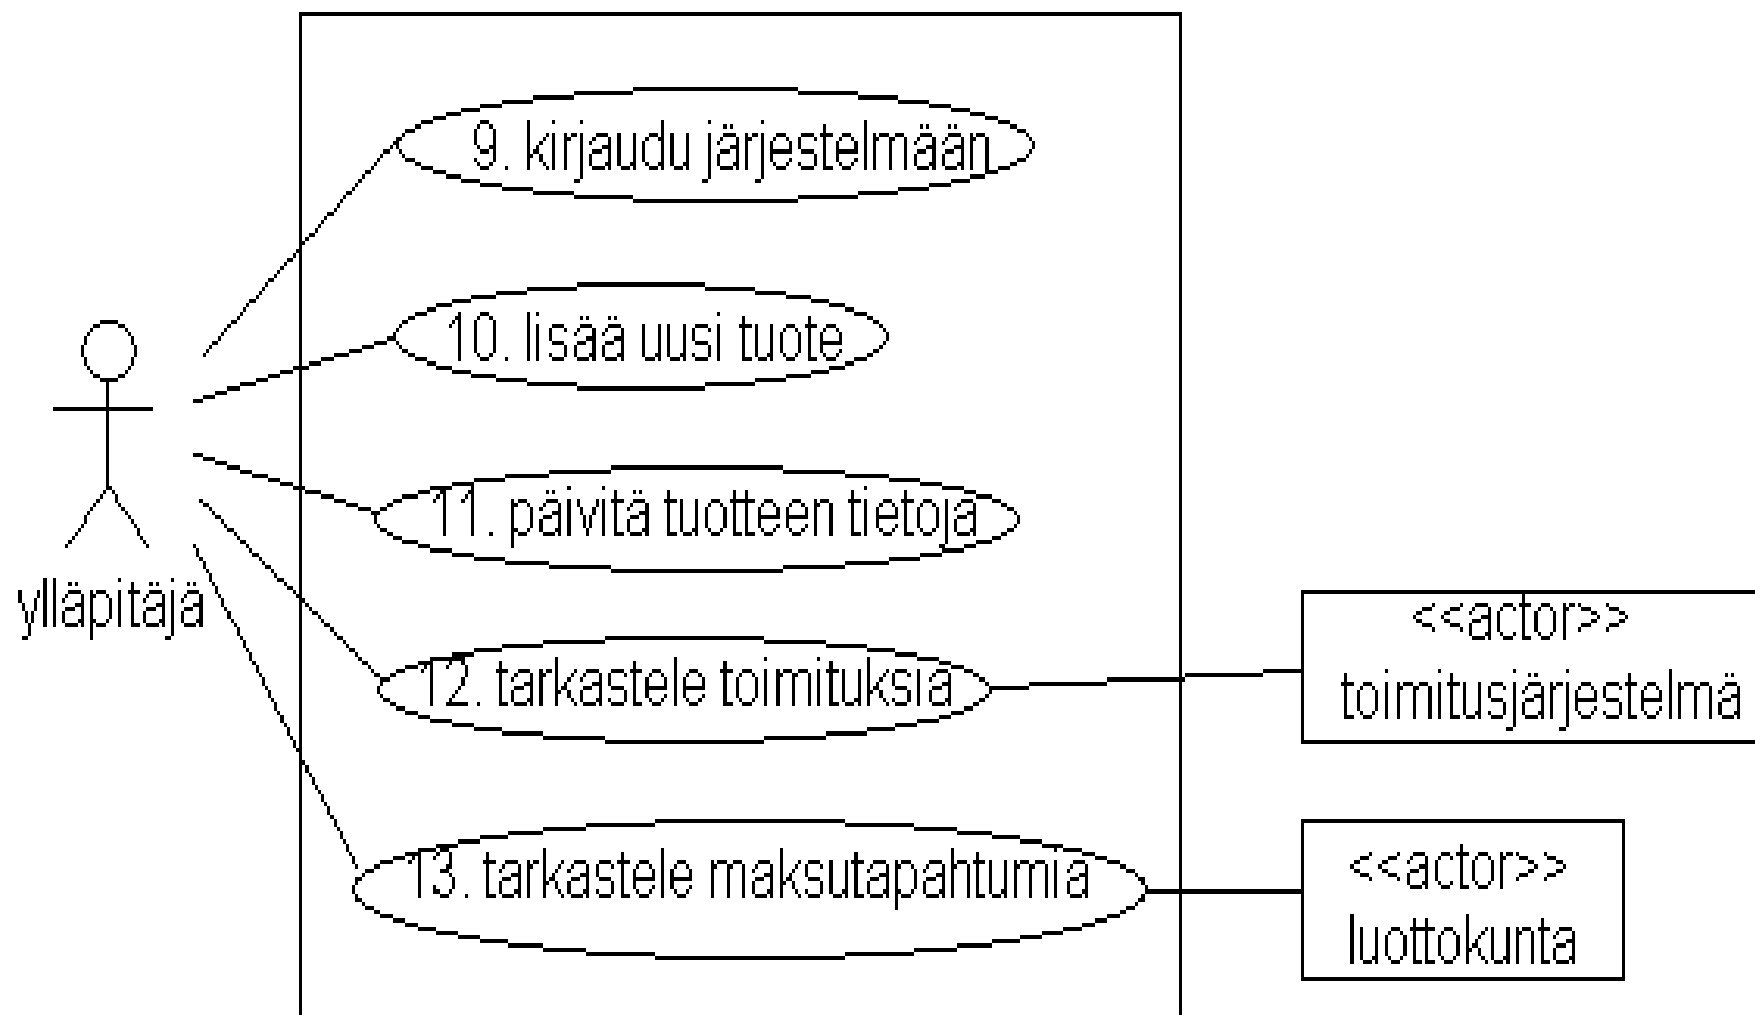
9. kirjaudu järjestelmään

10. lisää uusi tuote

11. päivitä tuotteen tietoja

12. tarkastele toimituksia

13. tarkastele maksutapahtumia

ylläpitäjä

<<actor>>
toimitusjärjestelmä

<<actor>>
luottokunta